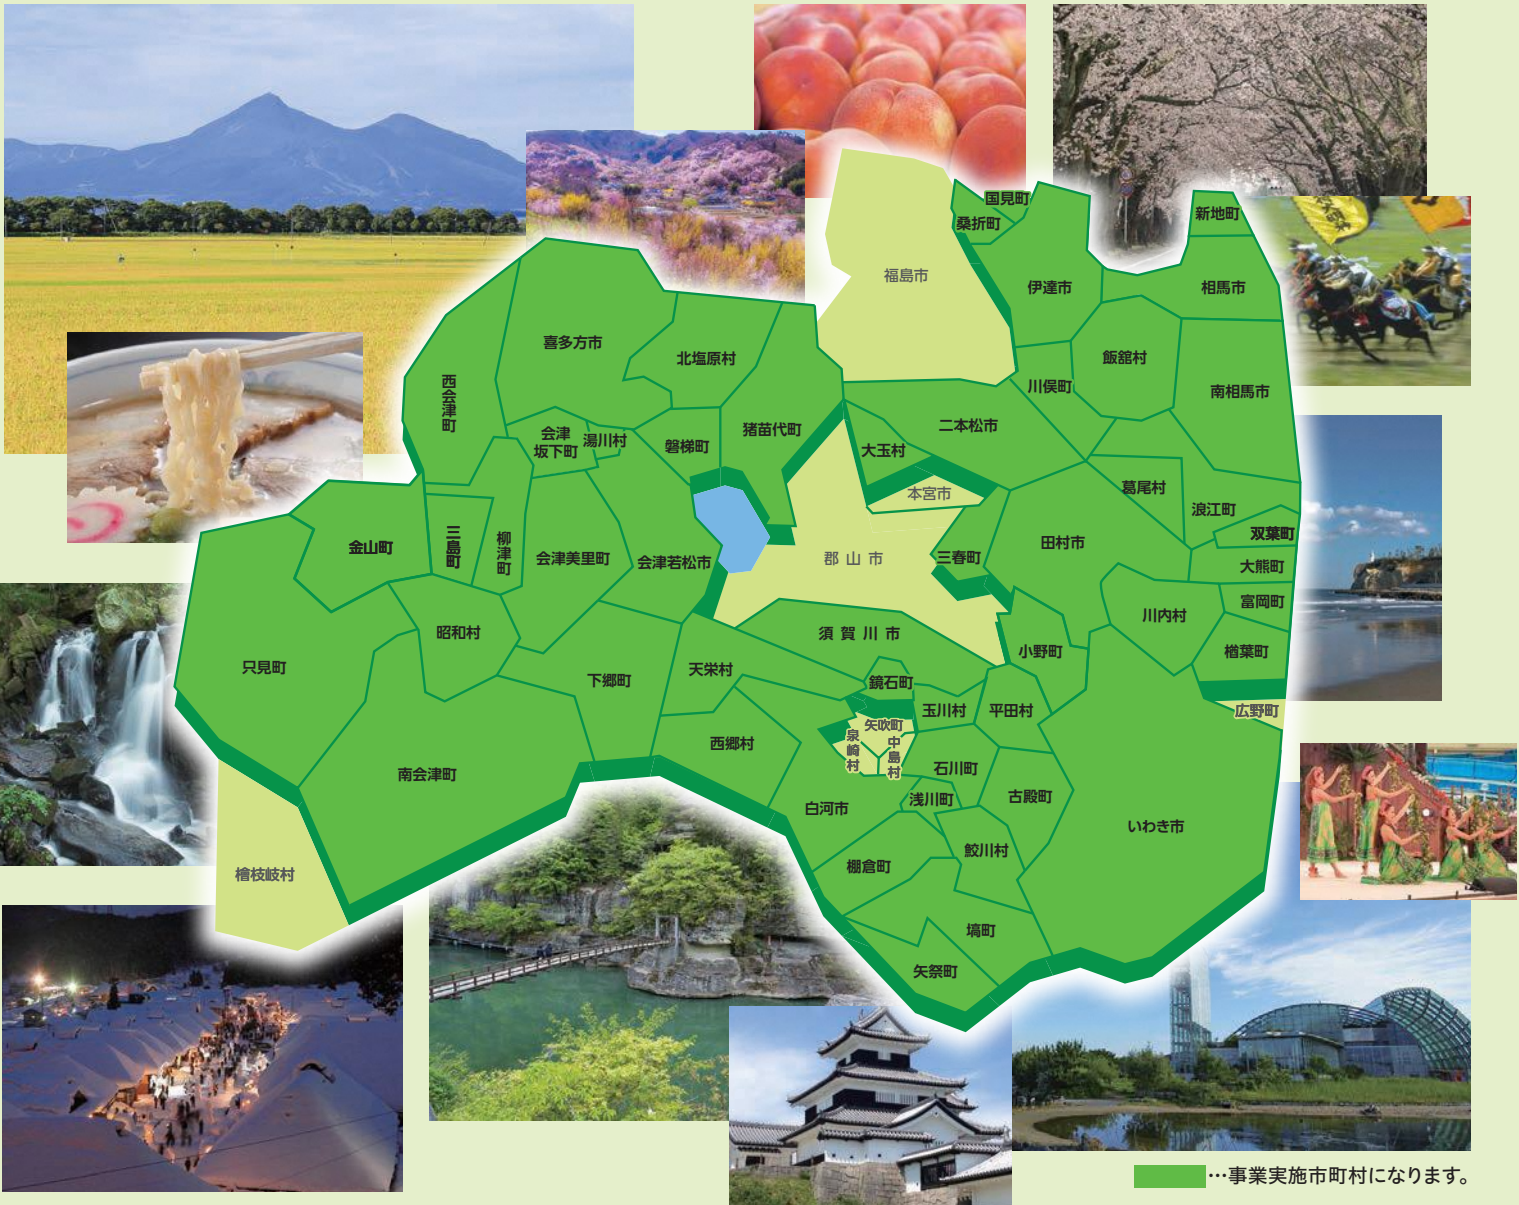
国見町
桑折町
新地町
福島市
伊達市
相馬市
喜多方市
北塩原村
飯舘村
西会津町
川俣町
南相馬市
猪苗代町
二本松市
会津坂下町
湯川村
磐梯町
大玉村
本宮市
葛尾村
浪江町
双葉町
金山町
三島町
柳津町
会津美里町
会津若松市
郡山市
三春町
田村市
大熊町
富岡町
川内村
昭和村
須賀川市
小野町
楢葉町
只見町
下郷町
天栄村
鏡石町
玉川村
平田村
広野町
矢吹町
泉崎村
中島村
西郷村
石川町
南会津町
浅川町
古殿町
白河市
いわき市
鮫川村
棚倉町
檜枝岐村
塙町
矢祭町
…事業実施市町村になります。